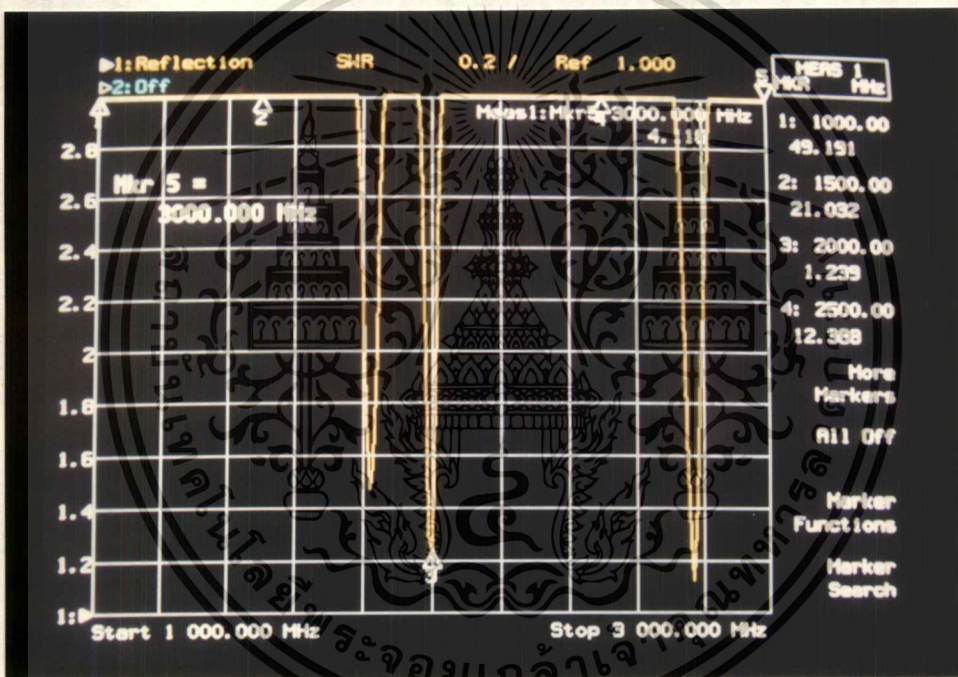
▶1: Reflection SWR 0.2 / Ref 1.000
▷2: Off

MEAS 1
MKR MHz

Meas1: Mkr5 3000.000 MHz
4.18

Mkr 5 =
3000.000 MHz

2.8
2.6
2.4
2.2
2
1.8
1.6
1.4
1.2
1

1: 1000.00
49.191
2: 1500.00
21.032
3: 2000.00
1.239
4: 2500.00
12.388

More Markers

All Off

Marker Functions

Marker Search

Start 1 000.000 MHz Stop 3 000.000 MHz

มหาวิทยาลัยเทคโนโลยีพระจอมเกล้าเจ้าคุณทหารลาดกระบัง